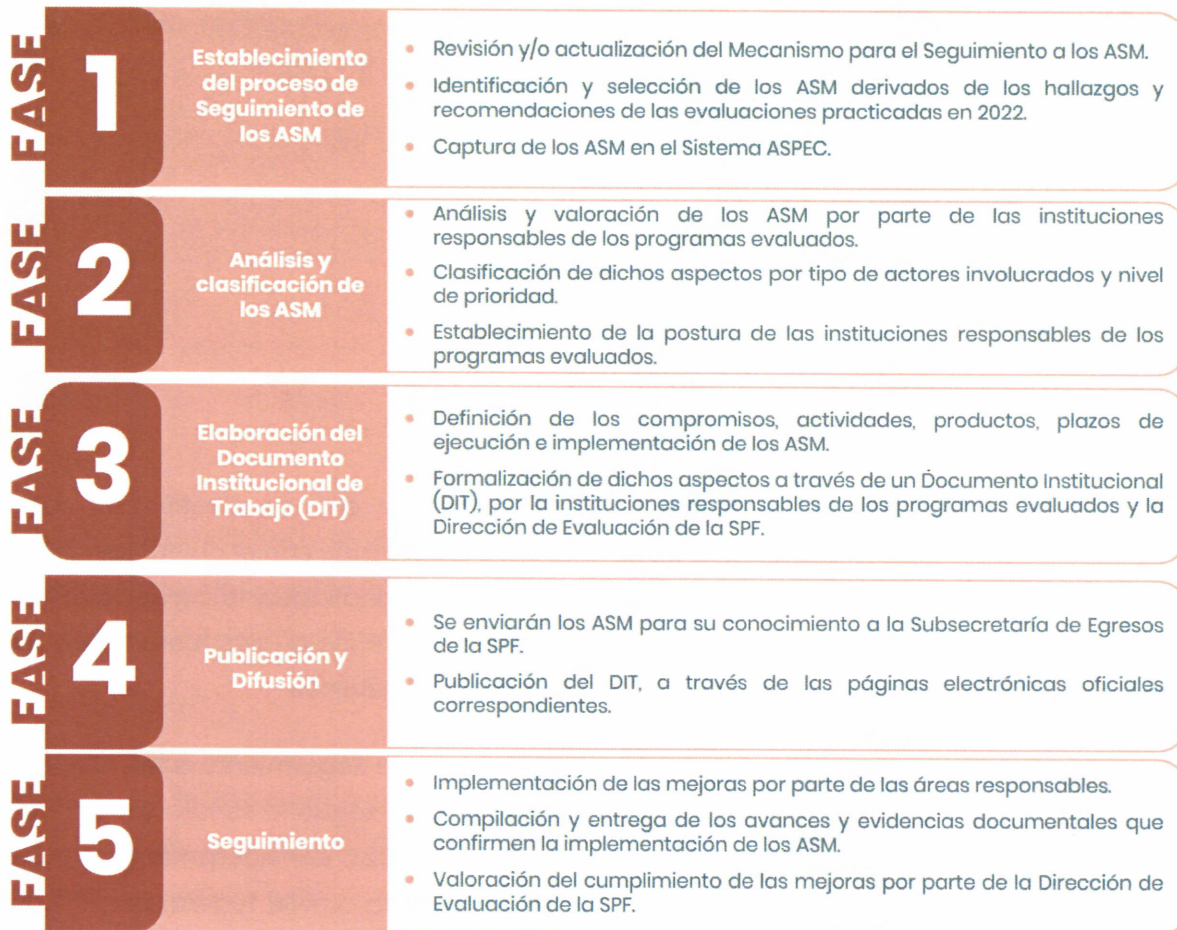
FASE 1

Establecimiento del proceso de Seguimiento de los ASM

• Revisión y/o actualización del Mecanismo para el Seguimiento a los ASM.
• Identificación y selección de los ASM derivados de los hallazgos y recomendaciones de las evaluaciones practicadas en 2022.
• Captura de los ASM en el Sistema ASPEC.

FASE 2

Análisis y clasificación de los ASM

• Análisis y valoración de los ASM por parte de las instituciones responsables de los programas evaluados.
• Clasificación de dichos aspectos por tipo de actores involucrados y nivel de prioridad.
• Establecimiento de la postura de las instituciones responsables de los programas evaluados.

FASE 3

Elaboración del Documento Institucional de Trabajo (DIT)

• Definición de los compromisos, actividades, productos, plazos de ejecución e implementación de los ASM.
• Formalización de dichos aspectos a través de un Documento Institucional (DIT), por la instituciones responsables de los programas evaluados y la Dirección de Evaluación de la SPF.

FASE 4

Publicación y Difusión

• Se enviarán los ASM para su conocimiento a la Subsecretaría de Egresos de la SPF.
• Publicación del DIT, a través de las páginas electrónicas oficiales correspondientes.

FASE 5

Seguimiento

• Implementación de las mejoras por parte de las áreas responsables.
• Compilación y entrega de los avances y evidencias documentales que confirmen la implementación de los ASM.
• Valoración del cumplimiento de las mejoras por parte de la Dirección de Evaluación de la SPF.